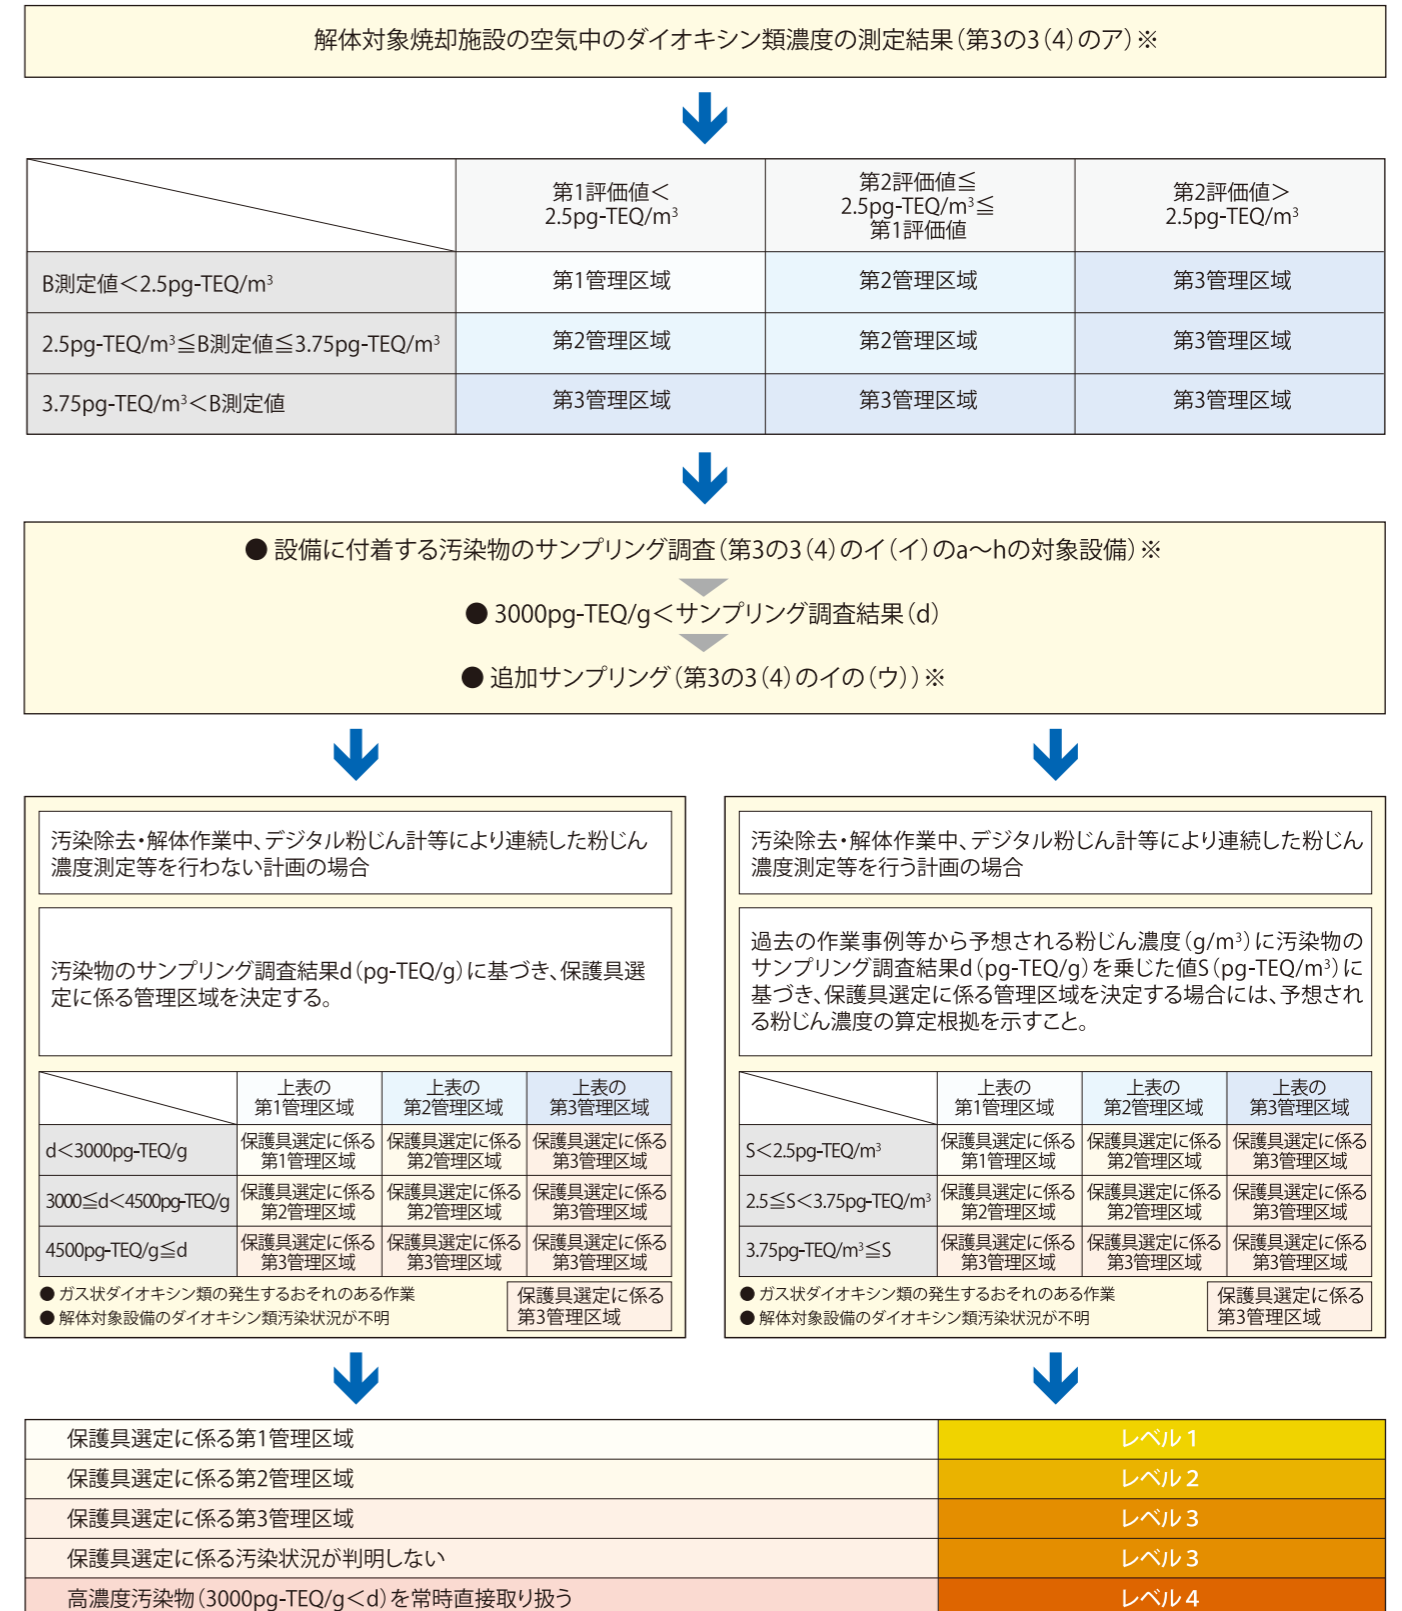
解体対象焼却施設の空気中のダイオキシン類濃度の測定結果（第3の3（4）のア）※

| | 第1評価値＜ 2.5pg-TEQ/m$^3$ | 第2評価値≦ 2.5pg-TEQ/m$^3$≦ 第1評価値 | 第2評価値＞ 2.5pg-TEQ/m$^3$ |
|---|---|---|---|
| B測定値＜2.5pg-TEQ/m$^3$ | 第1管理区域 | 第2管理区域 | 第3管理区域 |
| 2.5pg-TEQ/m$^3$≦B測定値≦3.75pg-TEQ/m$^3$ | 第2管理区域 | 第2管理区域 | 第3管理区域 |
| 3.75pg-TEQ/m$^3$＜B測定値 | 第3管理区域 | 第3管理区域 | 第3管理区域 |

● 設備に付着する汚染物のサンプリング調査（第3の3（4）のイ（イ）のa〜hの対象設備）※

● 3000pg-TEQ/g＜サンプリング調査結果（d）

● 追加サンプリング（第3の3（4）のイの（ウ））※

汚染除去・解体作業中、デジタル粉じん計等により連続した粉じん濃度測定等を行わない計画の場合

汚染物のサンプリング調査結果d（pg-TEQ/g）に基づき、保護具選定に係る管理区域を決定する。

| | 上表の第1管理区域 | 上表の第2管理区域 | 上表の第3管理区域 |
|---|---|---|---|
| d＜3000pg-TEQ/g | 保護具選定に係る第1管理区域 | 保護具選定に係る第2管理区域 | 保護具選定に係る第3管理区域 |
| 3000≦d＜4500pg-TEQ/g | 保護具選定に係る第2管理区域 | 保護具選定に係る第2管理区域 | 保護具選定に係る第3管理区域 |
| 4500pg-TEQ/g≦d | 保護具選定に係る第3管理区域 | 保護具選定に係る第3管理区域 | 保護具選定に係る第3管理区域 |

● ガス状ダイオキシン類の発生するおそれのある作業
● 解体対象設備のダイオキシン類汚染状況が不明
保護具選定に係る第3管理区域

汚染除去・解体作業中、デジタル粉じん計等により連続した粉じん濃度測定等を行う計画の場合

過去の作業事例等から予想される粉じん濃度（g/m$^3$）に汚染物のサンプリング調査結果d（pg-TEQ/g）を乗じた値S（pg-TEQ/m$^3$）に基づき、保護具選定に係る管理区域を決定する場合には、予想される粉じん濃度の算定根拠を示すこと。

| | 上表の第1管理区域 | 上表の第2管理区域 | 上表の第3管理区域 |
|---|---|---|---|
| S＜2.5pg-TEQ/m$^3$ | 保護具選定に係る第1管理区域 | 保護具選定に係る第2管理区域 | 保護具選定に係る第3管理区域 |
| 2.5≦S＜3.75pg-TEQ/m$^3$ | 保護具選定に係る第2管理区域 | 保護具選定に係る第2管理区域 | 保護具選定に係る第3管理区域 |
| 3.75pg-TEQ/m$^3$≦S | 保護具選定に係る第3管理区域 | 保護具選定に係る第3管理区域 | 保護具選定に係る第3管理区域 |

● ガス状ダイオキシン類の発生するおそれのある作業
● 解体対象設備のダイオキシン類汚染状況が不明
保護具選定に係る第3管理区域

| | |
|---|---|
| 保護具選定に係る第1管理区域 | レベル1 |
| 保護具選定に係る第2管理区域 | レベル2 |
| 保護具選定に係る第3管理区域 | レベル3 |
| 保護具選定に係る汚染状況が判明しない | レベル3 |
| 高濃度汚染物（3000pg-TEQ/g＜d）を常時直接取り扱う | レベル4 |